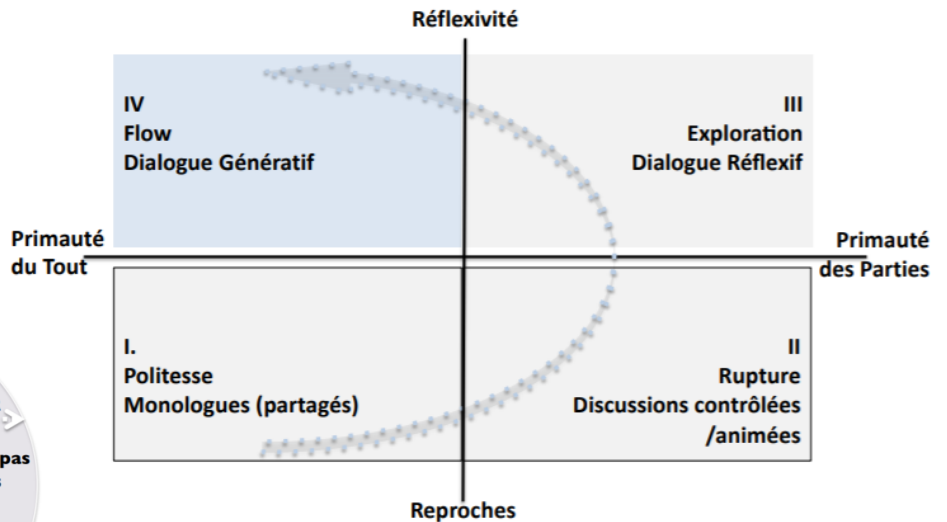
Réflexivité

IV
Flow
Dialogue Génératif

III
Exploration
Dialogue Réflexif

Primauté du Tout

Primauté des Parties

I.
Politesse
Monologues (partagés)

II
Rupture
Discussions contrôlées /animées

pas

Reproches